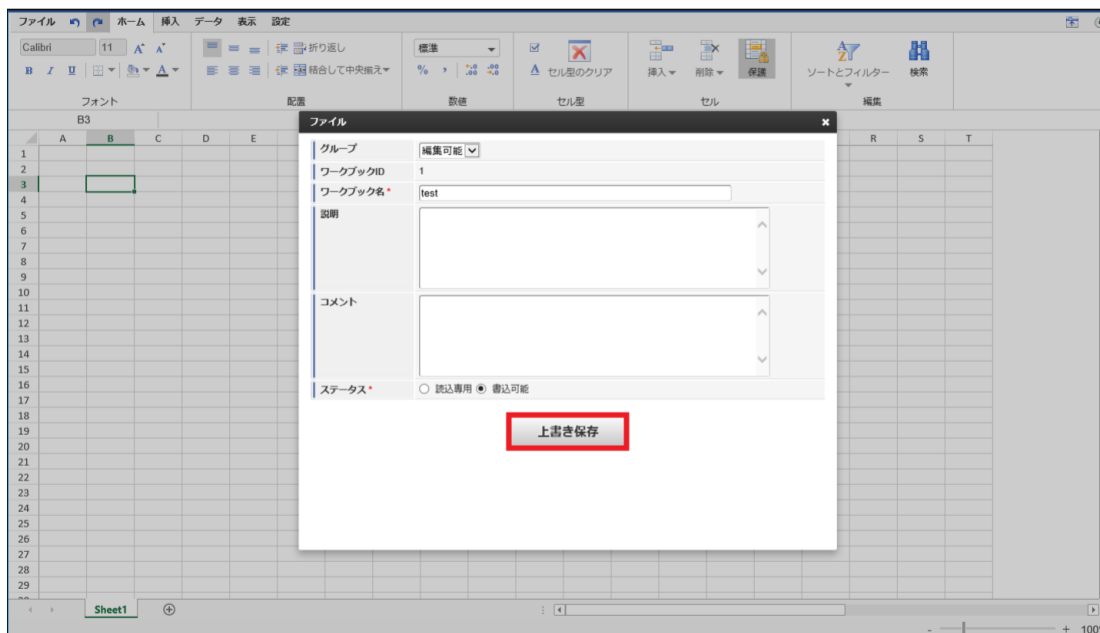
ファイル ホーム 挿入 データ 表示 設定

Calibri 11 折り返し 標準 セル型のクリア 挿入 削除 保護 ソートとフィルター 検索
B I U 結合して中央揃え % , .00 .00

フォント 配置 数値 セル型 セル 編集

B3

A B C D E R S T

1
2
3
4
5
6
7
8
9
10
11
12
13
14
15
16
17
18
19
20
21
22
23
24
25
26
27
28
29

ファイル ×

| | |
|---|---|
| グループ | 編集可能 |
| ワークブックID | 1 |
| ワークブック名* | test |
| 説明 | |
| コメント | |
| ステータス* | ○ 読込専用 ◉ 書込可能 |

上書き保存

Sheet1

- + 100